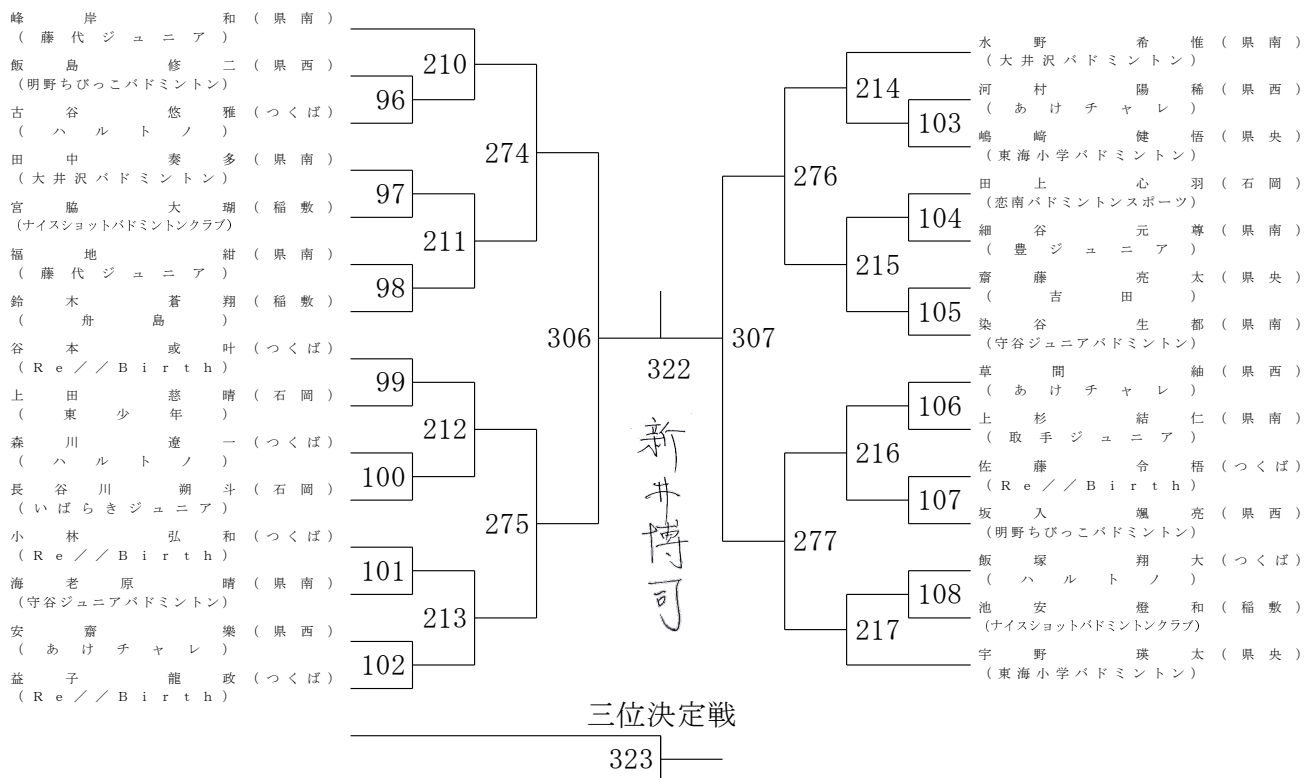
峰岸和（県南）
（藤代ジュニア）
飯島修二（県西）
（明野ちびっこバドミントン）
古谷悠雅（つくば）
（ハルトノ）
田中奏多（県南）
（大井沢バドミントン）
宮脇大瑚（稲敷）
（ナイスショットバドミントンクラブ）
福地紺（県南）
（藤代ジュニア）
鈴木蒼翔（稲敷）
（舟島）
谷本或叶（つくば）
（Re／／Birth）
上田慈晴（石岡）
（東少年）
森川遼一（つくば）
（ハルトノ）
長谷川朔斗（石岡）
（いばらきジュニア）
小林弘和（つくば）
（Re／／Birth）
海老原晴（県南）
（守谷ジュニアバドミントン）
安齋樂（県西）
（あけチャレ）
益子龍政（つくば）
（Re／／Birth）

210
96
274
97
211
98
306
99
212
100
275
101
213
102

322
新井博司

307
214
103
276
104
215
105
106
216
107
277
108
217

水野希惟（県南）
（大井沢バドミントン）
河村陽稀（県西）
（あけチャレ）
嶋崎健悟（県央）
（東海小学バドミントン）
田上心羽（石岡）
（恋南バドミントンスポーツ）
細谷元尊（県南）
（豊ジュニア）
齋藤亮太（県央）
（吉田）
染谷生都（県南）
（守谷ジュニアバドミントン）
草間紬（県西）
（あけチャレ）
上杉結仁（県南）
（取手ジュニア）
佐藤令梧（つくば）
（Re／／Birth）
坂入颯亮（県西）
（明野ちびっこバドミントン）
飯塚翔大（つくば）
（ハルトノ）
池安橙和（稲敷）
（ナイスショットバドミントンクラブ）
宇野瑛太（県央）
（東海小学バドミントン）

三位決定戦
323